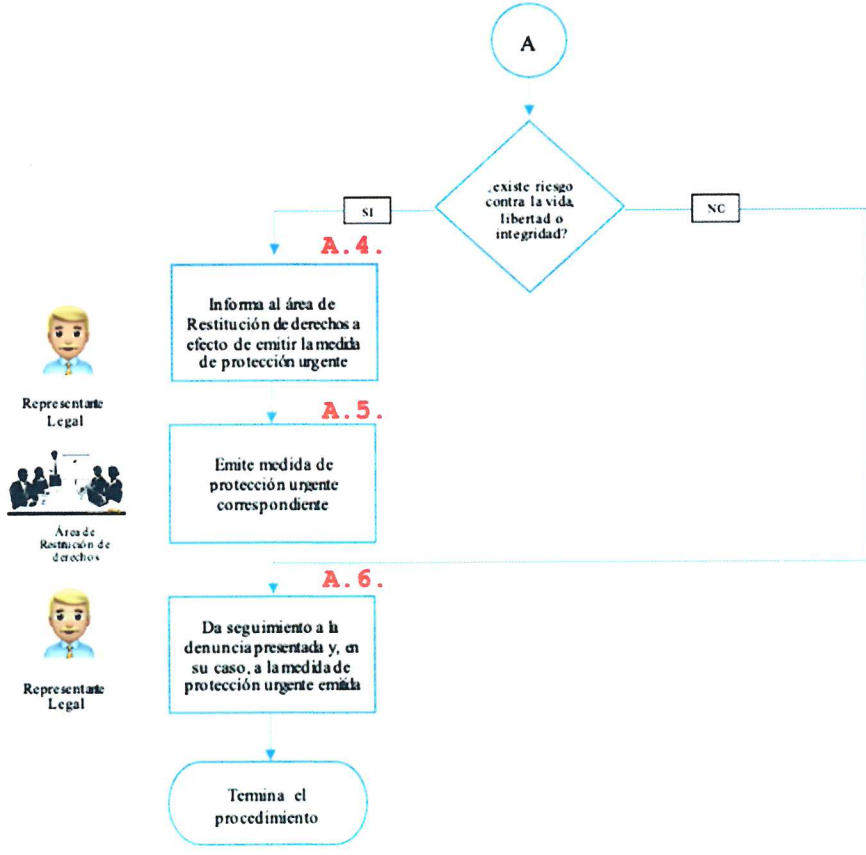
A

¿existe riesgo contra la vida, libertad o integridad?

SI

NO

A.4.

Informa al área de Restitución de derechos a efecto de emitir la medida de protección urgente

Representante Legal

A.5.

Emite medida de protección urgente correspondiente

Área de Restitución de derechos

A.6.

Da seguimiento a la denuncia presentada y, en su caso, a la medida de protección urgente emitida

Representante Legal

Termina el procedimiento